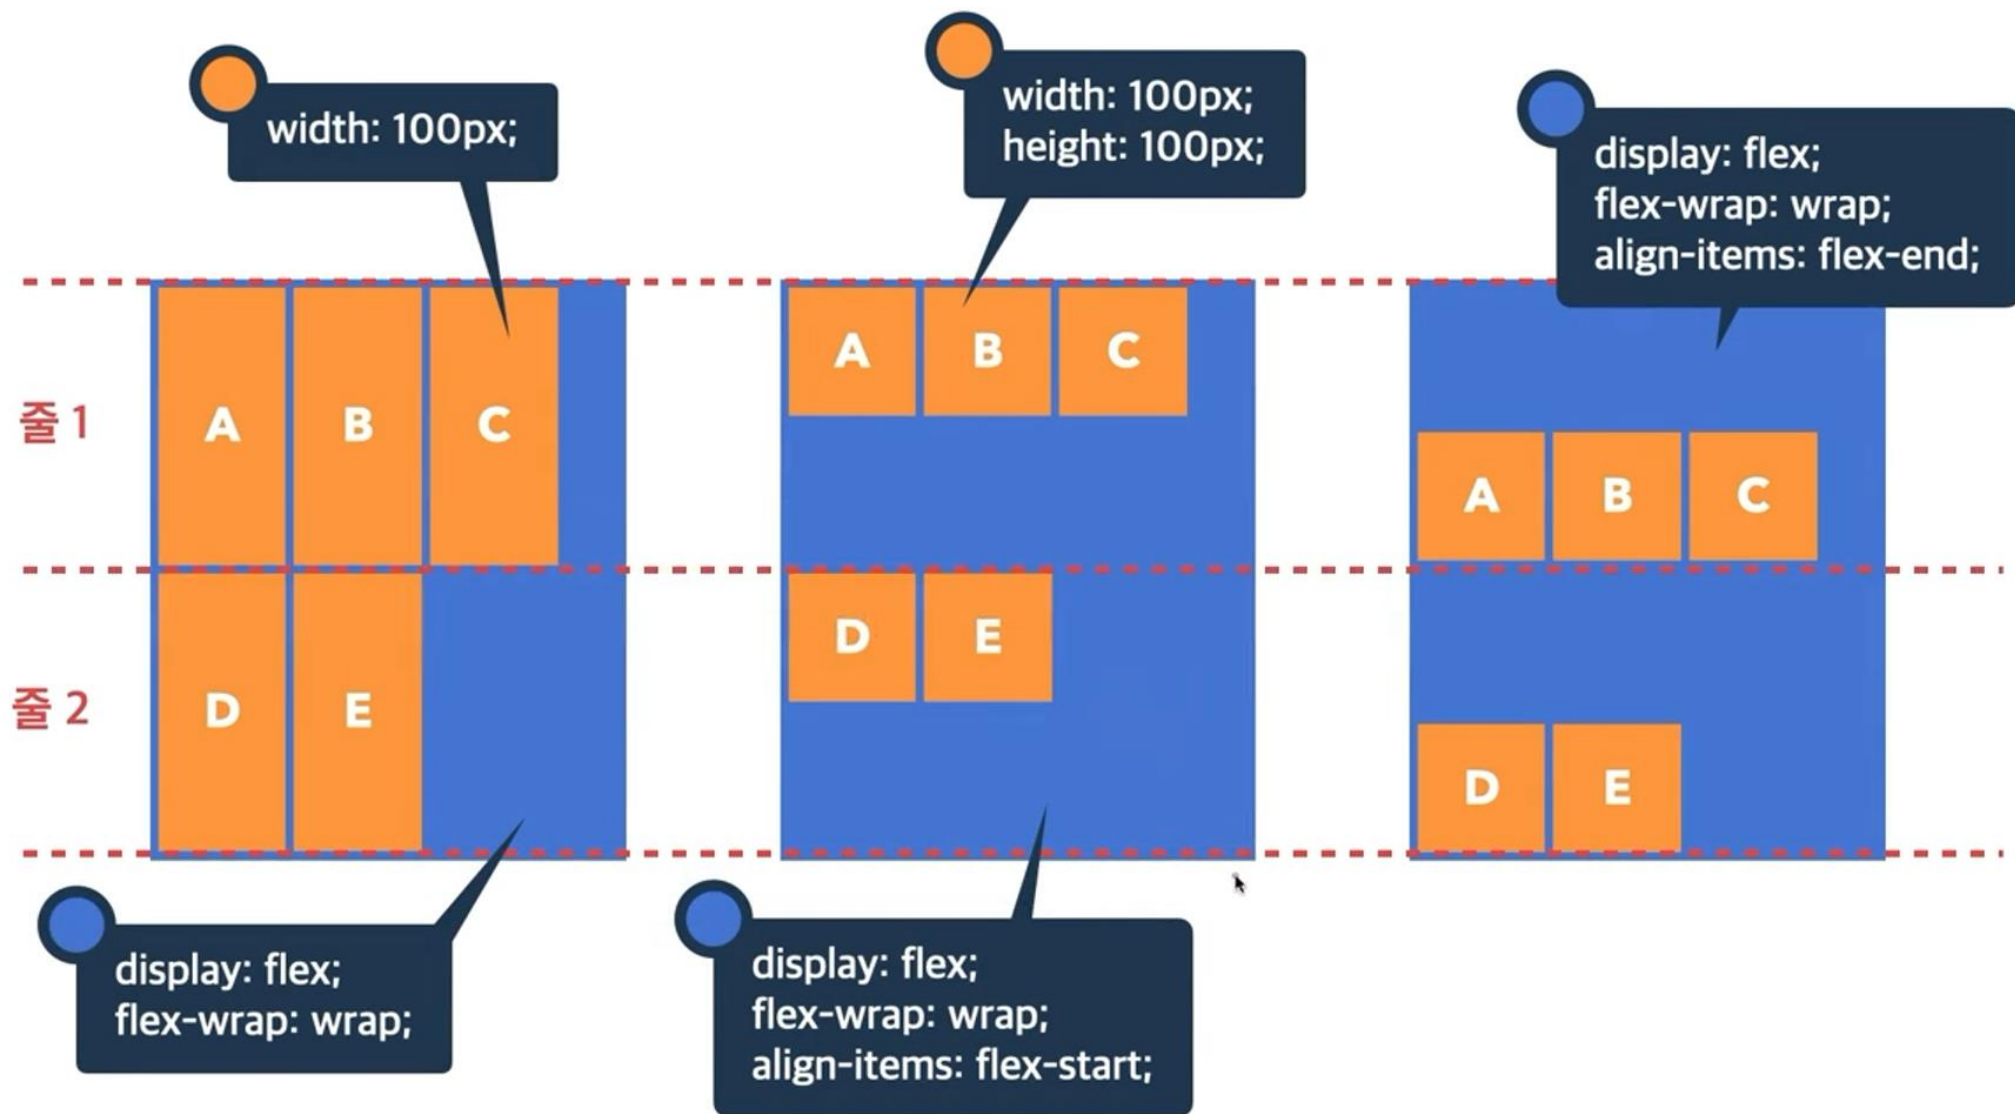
width: 100px;

width: 100px;
height: 100px;

display: flex;
flex-wrap: wrap;
align-items: flex-end;

줄 1

A B C

A B C

A B C

줄 2

D E

D E

D E

display: flex;
flex-wrap: wrap;

display: flex;
flex-wrap: wrap;
align-items: flex-start;